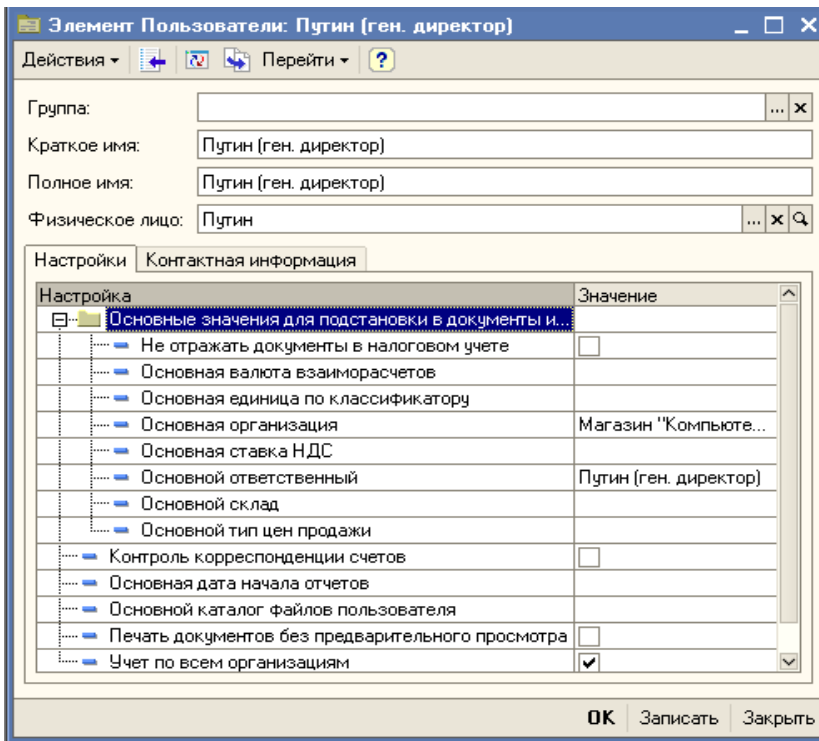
Элемент Пользователи: Путин (ген. директор)

Действия ▾ Перейти ▾ ?

Группа:

Краткое имя: Путин (ген. директор)

Полное имя: Путин (ген. директор)

Физическое лицо: Путин

Настройки | Контактная информация

| Настройка | Значение |
|---|---|
| Основные значения для подстановки в документы и... | |
| Не отражать документы в налоговом учете | ☐ |
| Основная валюта взаиморасчетов | |
| Основная единица по классификатору | |
| Основная организация | Магазин "Компьюте... |
| Основная ставка НДС | |
| Основной ответственный | Путин (ген. директор) |
| Основной склад | |
| Основной тип цен продажи | |
| Контроль корреспонденции счетов | ☐ |
| Основная дата начала отчетов | |
| Основной каталог файлов пользователя | |
| Печать документов без предварительного просмотра | ☐ |
| Учет по всем организациям | ☑ |

OK Записать Закрыть